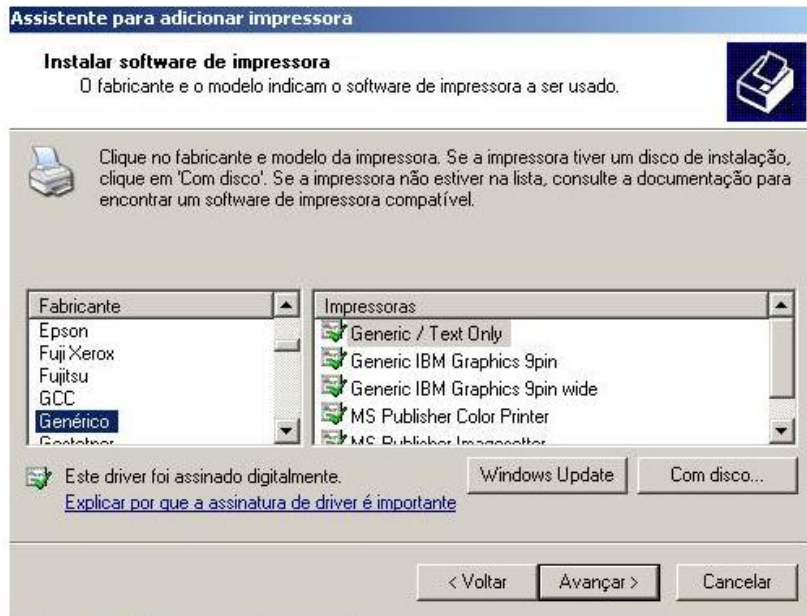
Assistente para adicionar impressora

Instalar software de impressora
O fabricante e o modelo indicam o software de impressora a ser usado.

Clique no fabricante e modelo da impressora. Se a impressora tiver um disco de instalação, clique em 'Com disco'. Se a impressora não estiver na lista, consulte a documentação para encontrar um software de impressora compatível.

| Fabricante |
|---|
| Epson |
| Fuji Xerox |
| Fujitsu |
| GCC |
| Genérico |
| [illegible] |

| Impressoras |
|---|
| Generic / Text Only |
| Generic IBM Graphics 9pin |
| Generic IBM Graphics 9pin wide |
| MS Publisher Color Printer |
| MS Publisher Imagesetter |

Este driver foi assinado digitalmente.
Explicar por que a assinatura de driver é importante

Windows Update
Com disco...

< Voltar
Avançar >
Cancelar